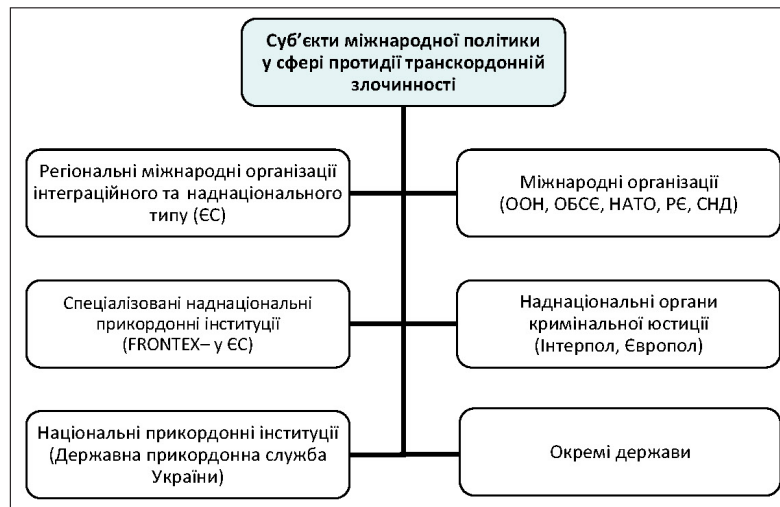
Суб'єкти міжнародної політики у сфері протидії транскордонній злочинності

Регіональні міжнародні організації інтеграційного та наднаціонального типу (ЄС)

Міжнародні організації (ООН, ОБСЄ, НАТО, РЄ, СНД)

Спеціалізовані наднаціональні прикордонні інституції (FRONTEX– у ЄС)

Наднаціональні органи кримінальної юстиції (Інтерпол, Європол)

Національні прикордонні інституції (Державна прикордонна служба України)

Окремі держави